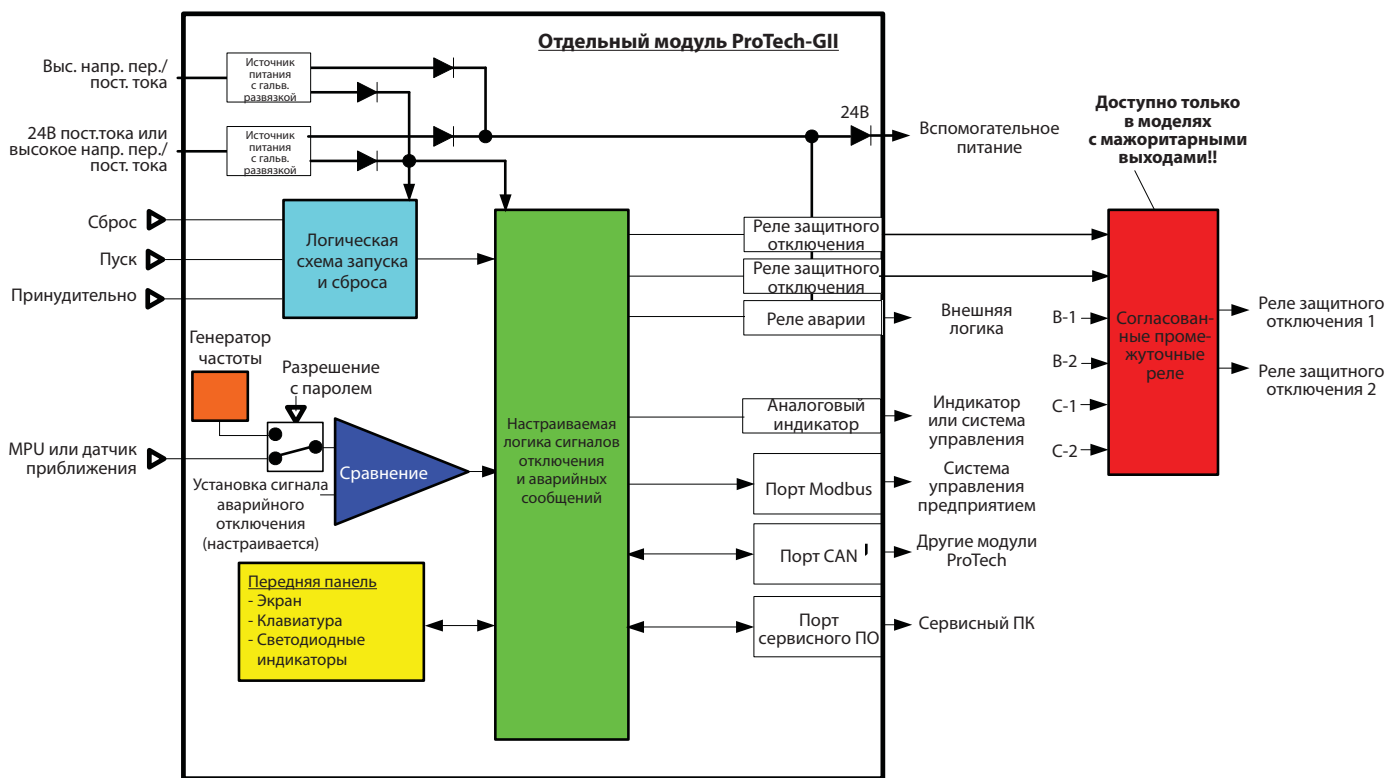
Отдельный модуль ProTech-GII

Выс. напр. пер./ пост. тока

Источник питания с гальв. развязкой

24В пост.тока или высокое напр. пер./ пост. тока

Источник питания с гальв. развязкой

24В

Вспомогательное питание

Доступно только в моделях с мажоритарными выходами!!

Сброс

Пуск

Принудительно

Логическая схема запуска и сброса

Реле защитного отключения

Реле защитного отключения

Реле аварии

Внешняя логика

B-1

B-2

C-1

C-2

Согласованные промежуточные реле

Реле защитного отключения 1

Реле защитного отключения 2

Генератор частоты

Разрешение с паролем

MPU или датчик приближения

Сравнение

Установка сигнала аварийного отключения (настраивается)

Настраиваемая логика сигналов отключения и аварийных сообщений

Аналоговый индикатор

Индикатор или система управления

Порт Modbus

Система управления предприятием

Порт CAN

Другие модули ProTech

Передняя панель
- Экран
- Клавиатура
- Светодиодные индикаторы

Порт сервисного ПО

Сервисный ПК